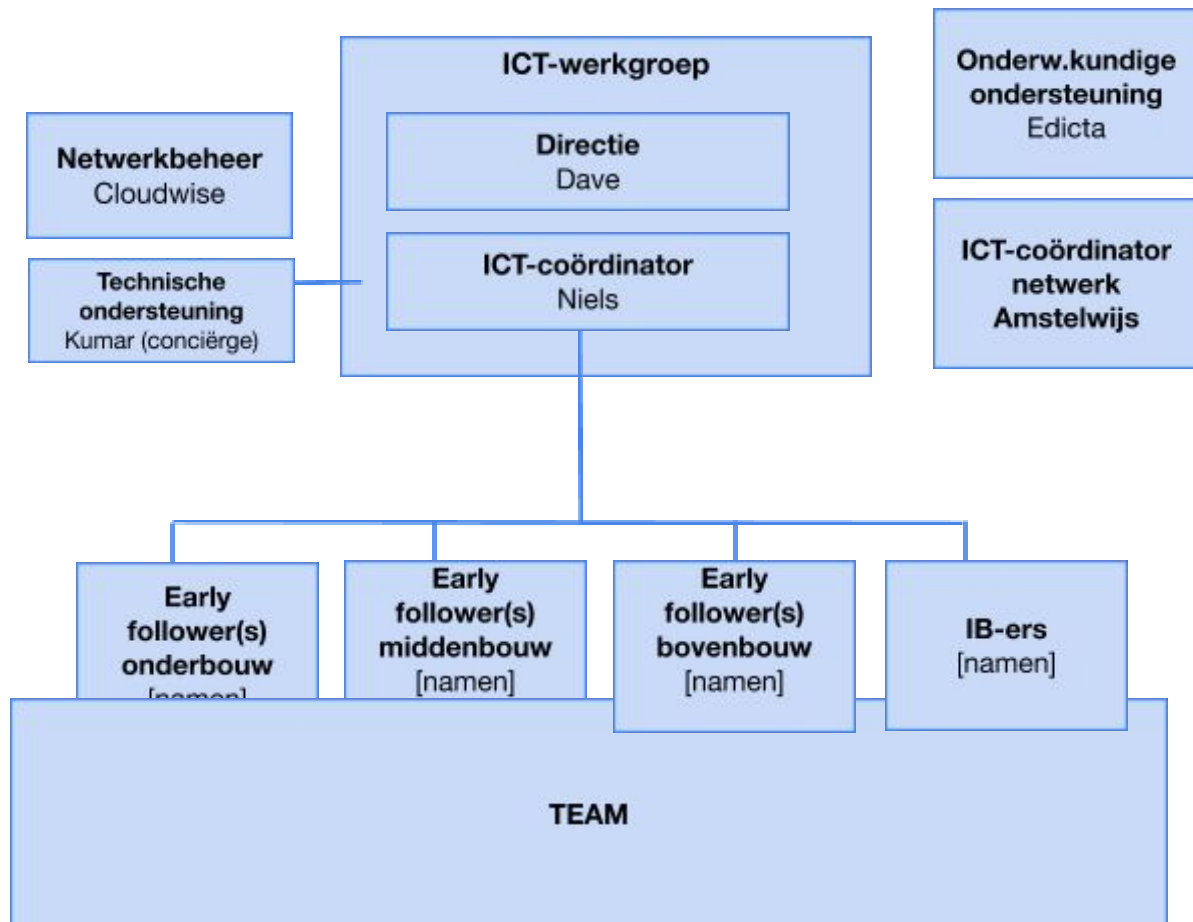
ICT-werkgroep

Directie
Dave

ICT-coördinator
Niels

Netwerkbeheer
Cloudwise

Technische ondersteuning
Kumar (conciërge)

Onderw.kundige ondersteuning
Edicta

ICT-coördinator netwerk Amstelwijs

Early follower(s) onderbouw
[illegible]

Early follower(s) middenbouw
[namen]

Early follower(s) bovenbouw
[namen]

IB-ers
[namen]

TEAM